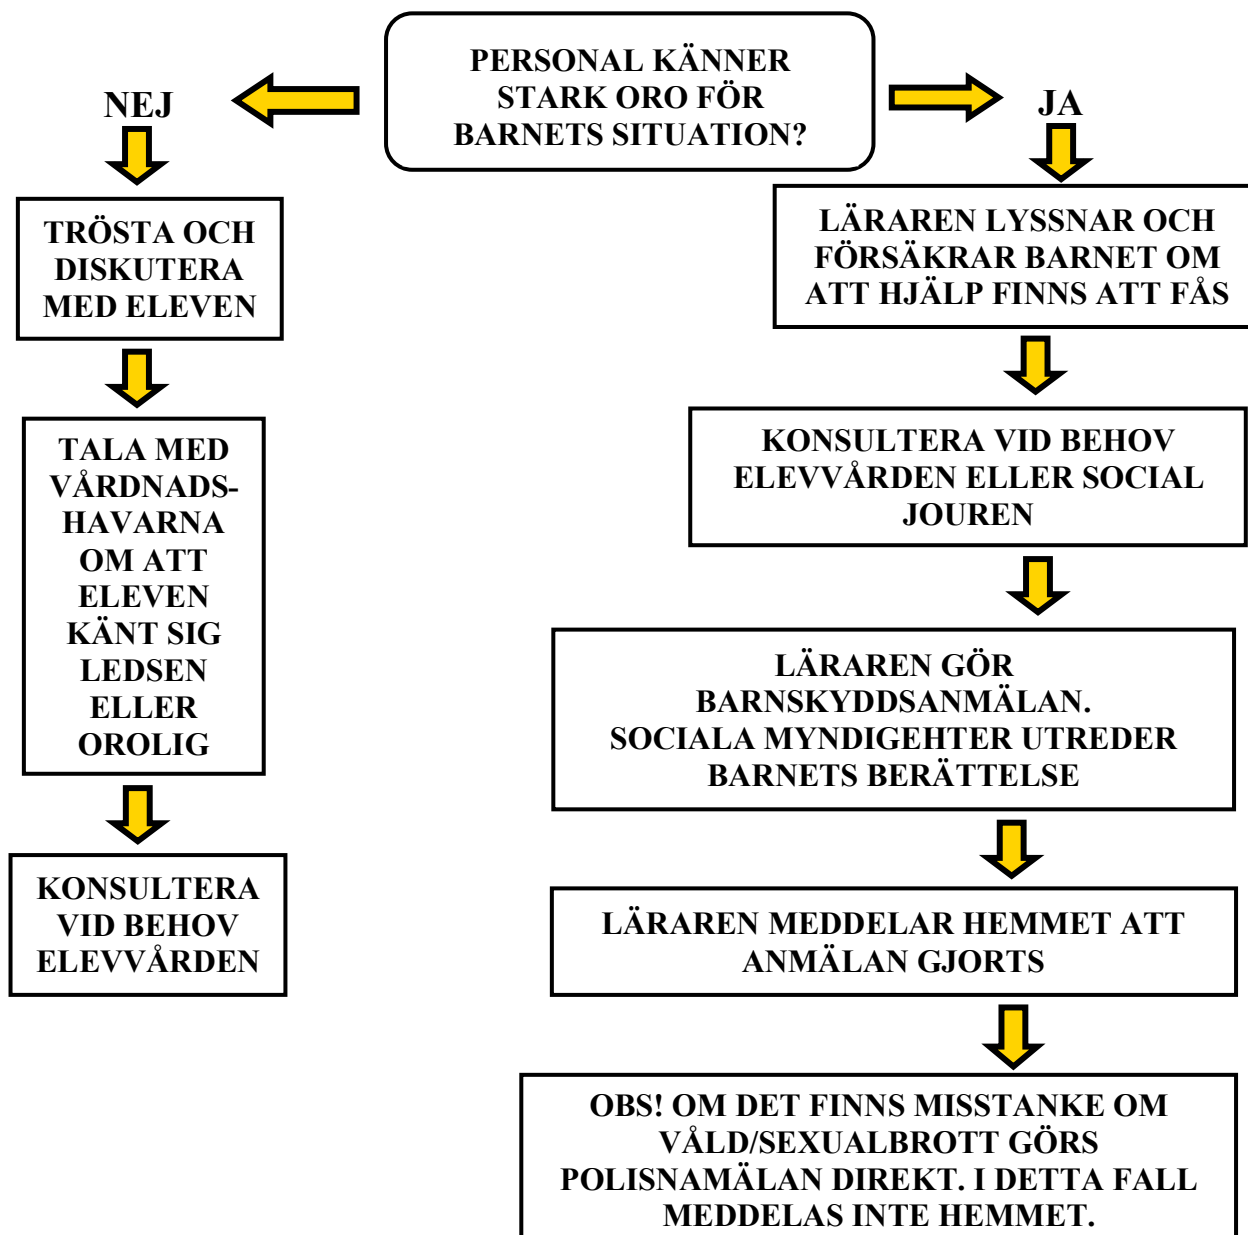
PERSONAL KÄNNER STARK ORO FÖR BARNETS SITUATION?

NEJ

TRÖSTA OCH DISKUTERA MED ELEVEN

TALA MED VÅRDNADS-HAVARNA OM ATT ELEVEN KÄNT SIG LEDSEN ELLER OROLIG

KONSULTERA VID BEHOV ELEVVÅRDEN

JA

LÄRAREN LYSSNAR OCH FÖRSÄKRAR BARNET OM ATT HJÄLP FINNS ATT FÅS

KONSULTERA VID BEHOV ELEVVÅRDEN ELLER SOCIAL JOUREN

LÄRAREN GÖR BARNSKYDDSANMÄLAN. SOCIALA MYNDIGEHTER UTREDER BARNETS BERÄTTELSE

LÄRAREN MEDDELAR HEMMET ATT ANMÄLAN GJORTS

OBS! OM DET FINNS MISSTANKE OM VÅLD/SEXUALBROTT GÖRS POLISNAMÄLAN DIREKT. I DETTA FALL MEDDELAS INTE HEMMET.